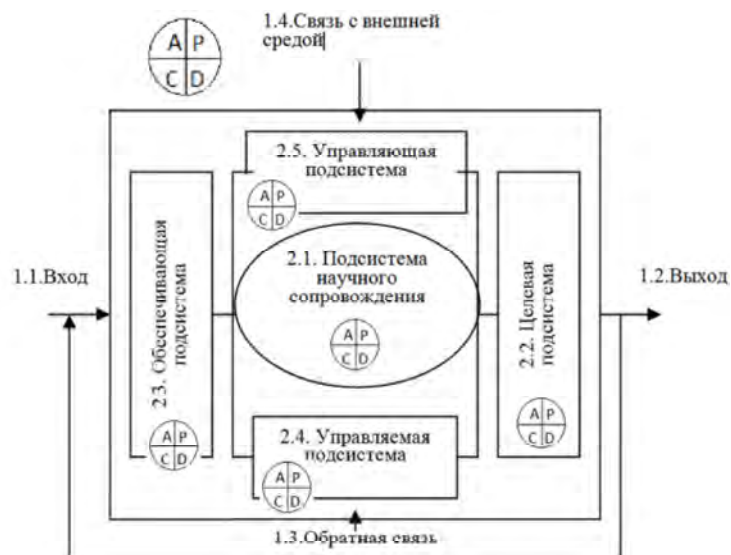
A P
C D

1.4.Связь с внешней средой

2.5. Управляющая подсистема

A P
C D

1.1.Вход

2.3. Обеспечивающая подсистема

2.1. Подсистема научного сопровождения

A P
C D

2.2. Целевая подсистема

1.2.Выход

A P
C D

A P
C D

2.4. Управляемая подсистема

A P
C D

1.3.Обратная связь